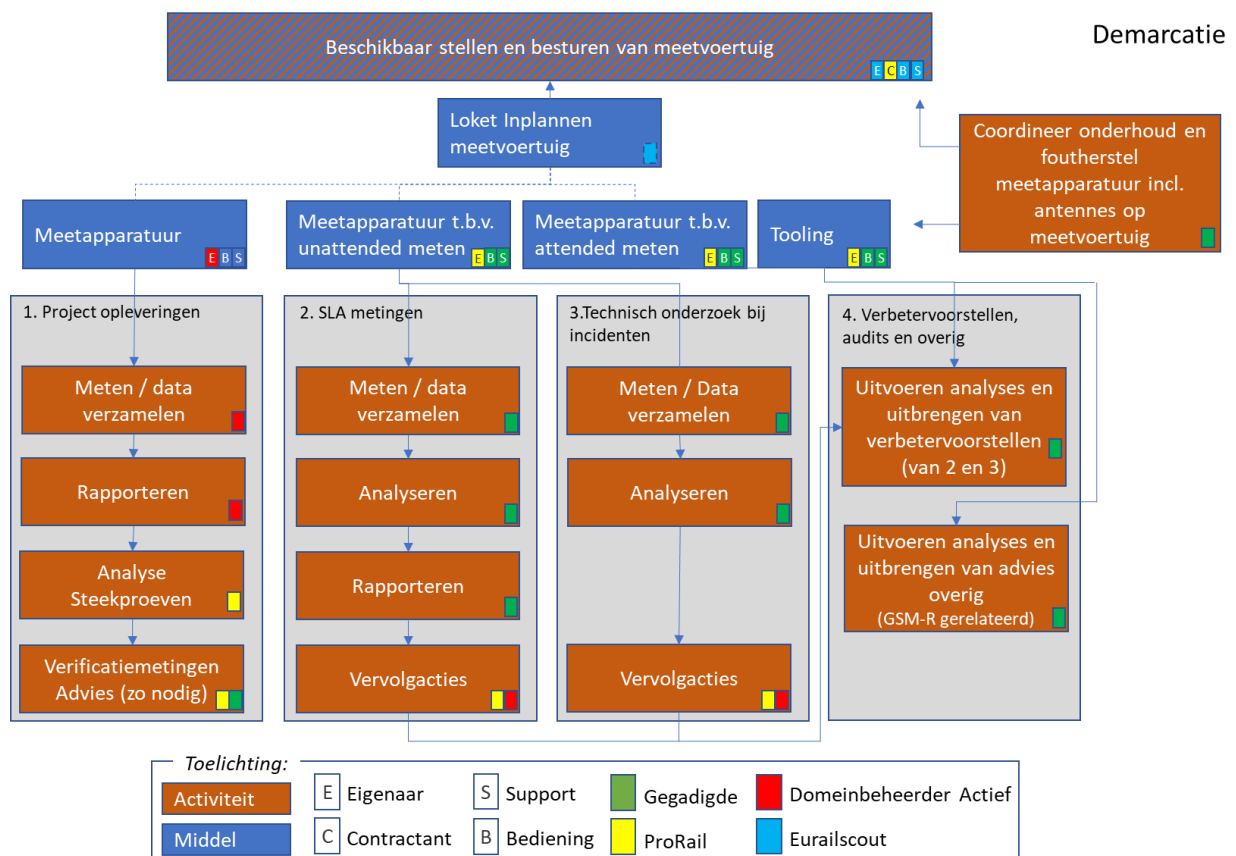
Demarcatie

Beschikbaar stellen en besturen van meetvoertuig
E C B S

Loket Inplannen meetvoertuig

Coordineer onderhoud en foutherstel meetapparatuur incl. antennes op meetvoertuig

Meetapparatuur
E B S

Meetapparatuur t.b.v. unattended meten
E B S

Meetapparatuur t.b.v. attended meten
E B S

Tooling
E B S

1. Project opleveringen

Meten / data verzamelen

Rapporteren

Analyse Steekproeven

Verificatiemetingen Advies (zo nodig)

2. SLA metingen

Meten / data verzamelen

Analyseren

Rapporteren

Vervolgacties

3.Technisch onderzoek bij incidenten

Meten / Data verzamelen

Analyseren

Vervolgacties

4. Verbetervoorstellen, audits en overig

Uitvoeren analyses en uitbrengen van verbetervoorstellen (van 2 en 3)

Uitvoeren analyses en uitbrengen van advies overig (GSM-R gerelateerd)

Toelichting:

Activiteit
Middel
E Eigenaar
C Contractant
S Support
B Bediening
Gegadigde
ProRail
Domeinbeheerder Actief
Eurailscout